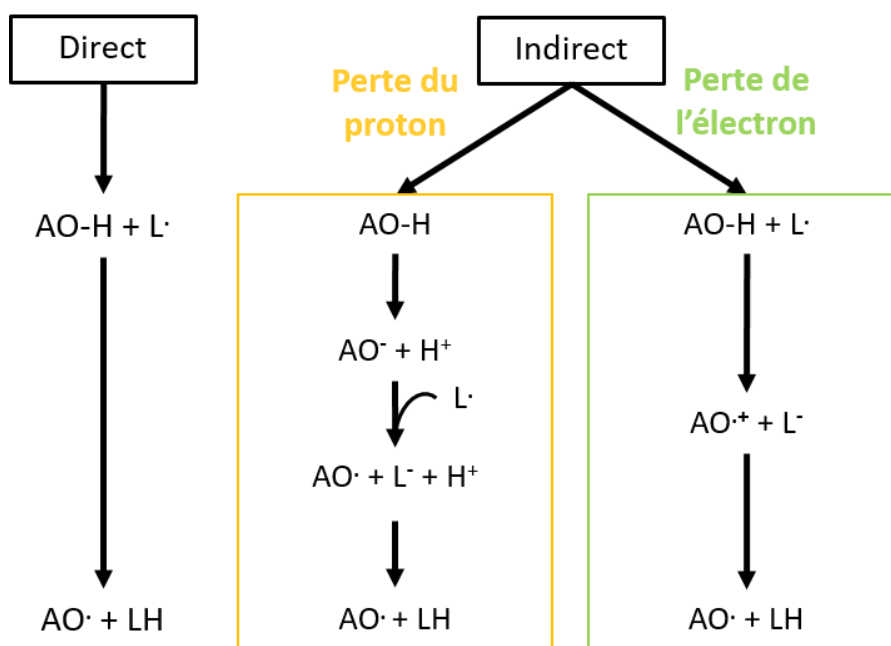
Direct

$AO\text{-}H + L^{\cdot}$

$AO^{\cdot} + LH$

Indirect

Perte du proton

$AO\text{-}H$

$AO^{-} + H^{+}$

$L^{\cdot}$

$AO^{\cdot} + L^{-} + H^{+}$

$AO^{\cdot} + LH$

Perte de l'électron

$AO\text{-}H + L^{\cdot}$

$AO^{\cdot+} + L^{-}$

$AO^{\cdot} + LH$